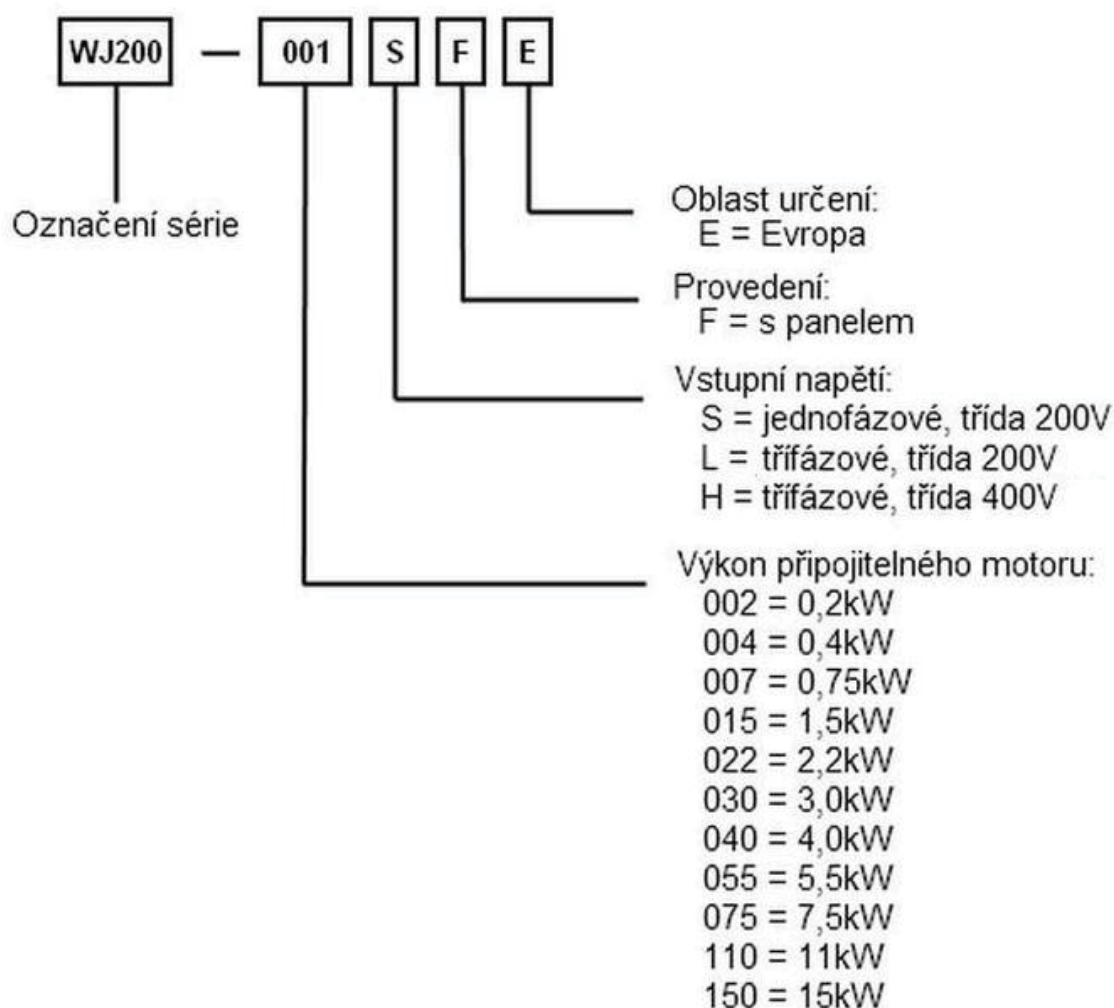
WJ200 — 001 S F E

Označení série

Oblast určení:
E = Evropa

Provedení:
F = s panelem

Vstupní napětí:
S = jednofázové, třída 200V
L = třífázové, třída 200V
H = třífázové, třída 400V

Výkon připojitelného motoru:
002 = 0,2kW
004 = 0,4kW
007 = 0,75kW
015 = 1,5kW
022 = 2,2kW
030 = 3,0kW
040 = 4,0kW
055 = 5,5kW
075 = 7,5kW
110 = 11kW
150 = 15kW